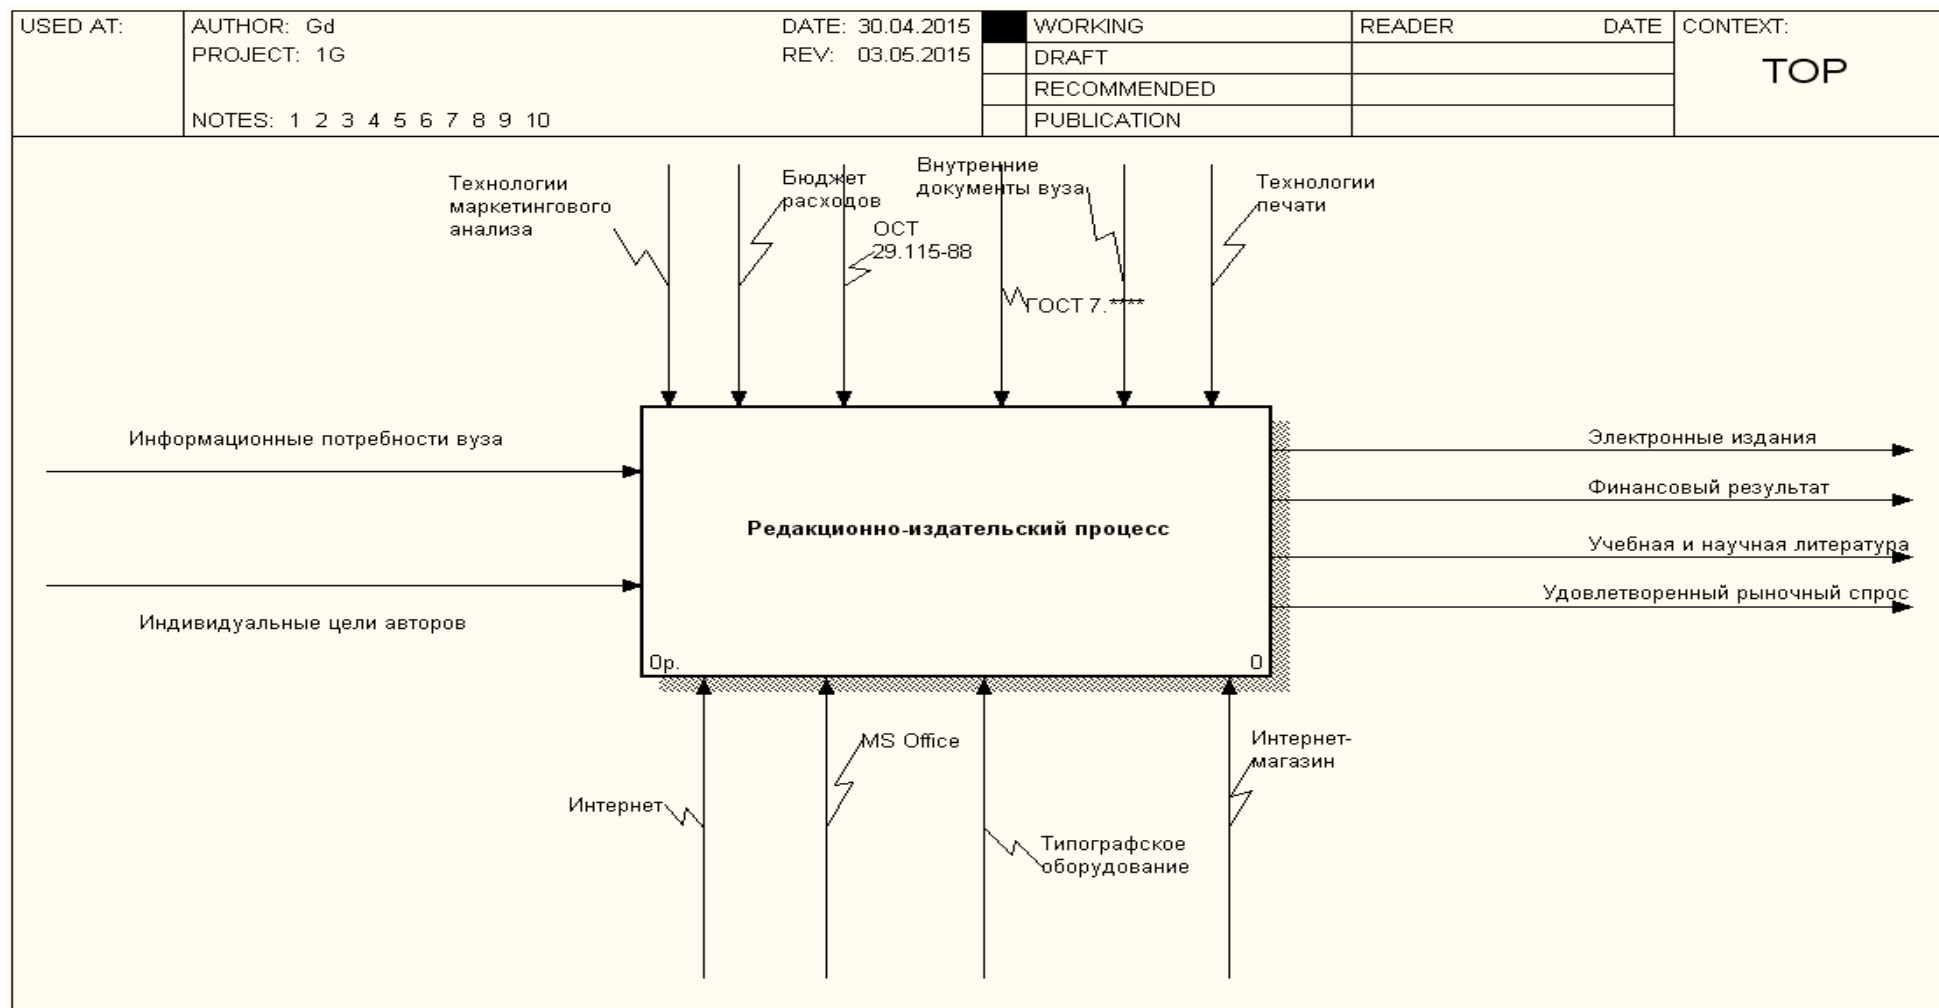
USED AT:

AUTHOR: Gd
PROJECT: 1G

NOTES: 1 2 3 4 5 6 7 8 9 10

DATE: 30.04.2015
REV: 03.05.2015

| | WORKING | READER | DATE |
|---|---|---|---|
| | DRAFT | | |
| | RECOMMENDED | | |
| | PUBLICATION | | |

CONTEXT:

TOP

Технологии маркетингового анализа

Бюджет расходов

ОСТ 29.115-88

Внутренние документы вуза

ГОСТ 7.****

Технологии печати

Информационные потребности вуза

Индивидуальные цели авторов

Редакционно-издательский процесс

0р.

0

Электронные издания

Финансовый результат

Учебная и научная литература

Удовлетворенный рыночный спрос

Интернет

MS Office

Типографское оборудование

Интернет-магазин